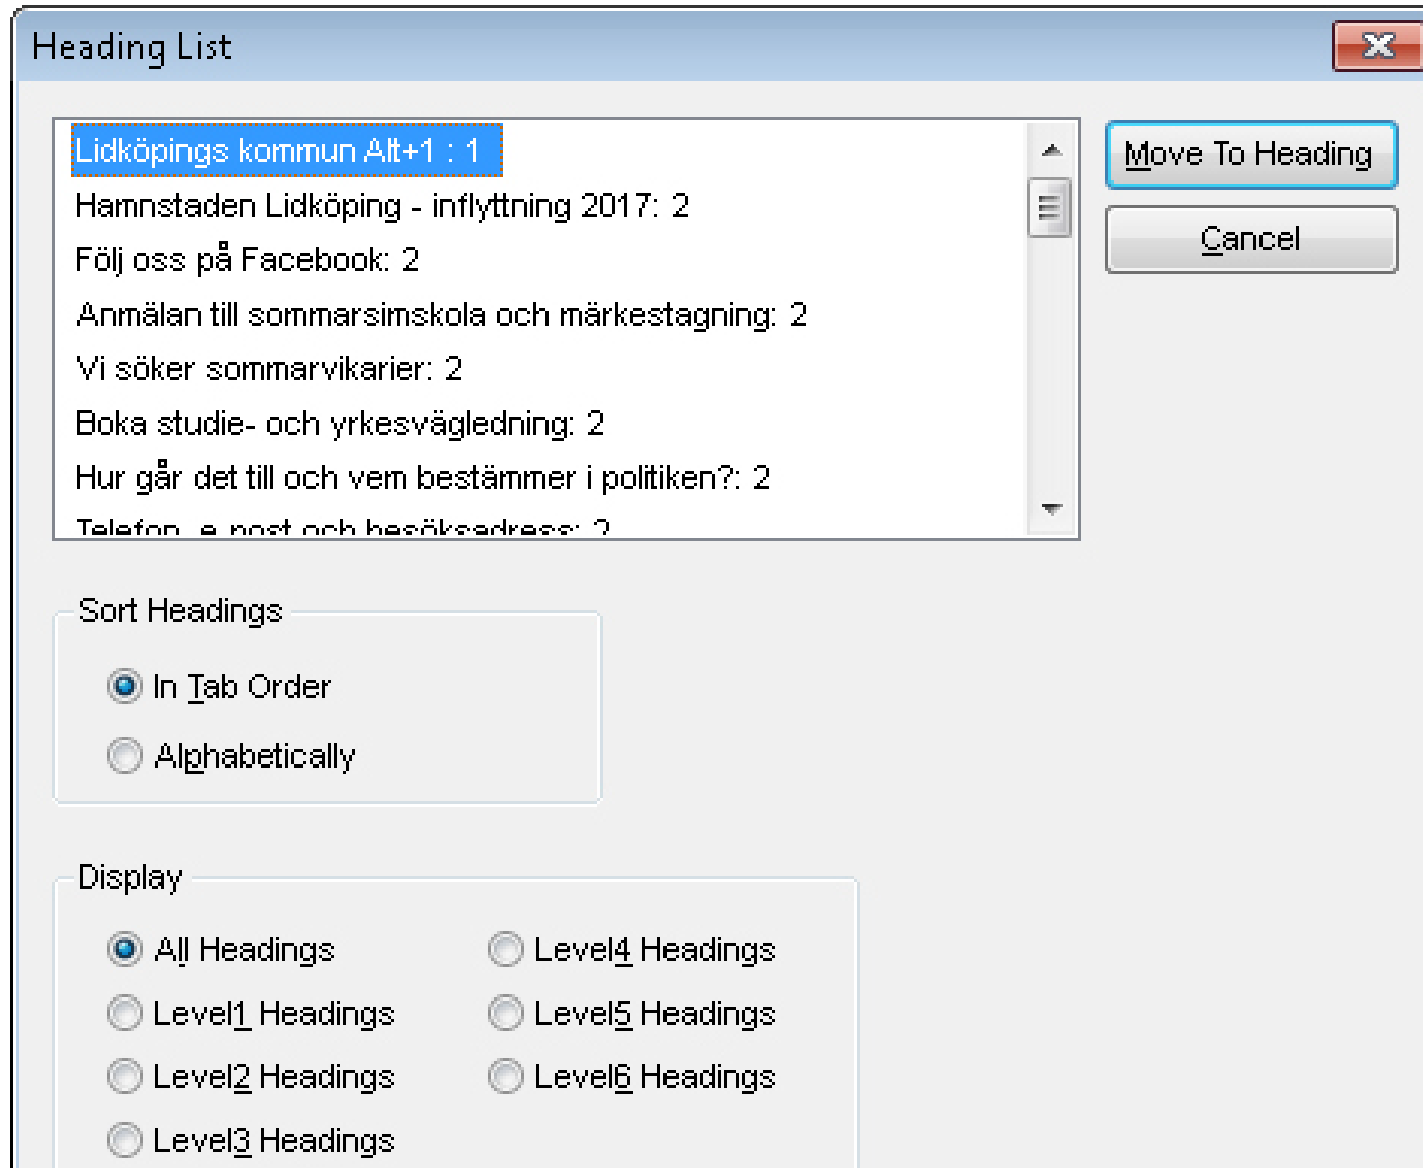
Heading List

Lidköpings kommun Alt+1 : 1
Hamnstaden Lidköping - inflyttning 2017: 2
Följ oss på Facebook: 2
Anmälan till sommarsimskola och märkestagning: 2
Vi söker sommarvikarier: 2
Boka studie- och yrkesvägledning: 2
Hur går det till och vem bestämmer i politiken?: 2
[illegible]

Move To Heading
Cancel

Sort Headings
In Tab Order
Alphabetically

Display
All Headings
Level1 Headings
Level2 Headings
Level3 Headings
Level4 Headings
Level5 Headings
Level6 Headings